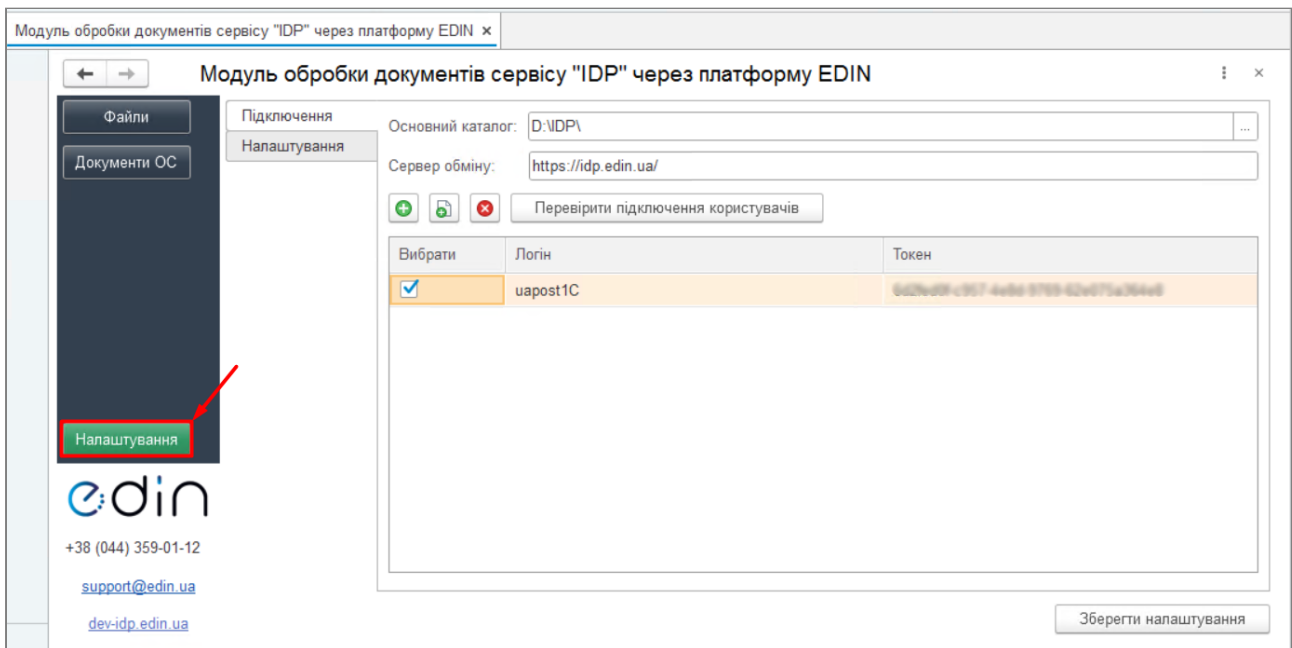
Модуль обробки документів сервісу "IDP" через платформу EDIN ×

← →

Модуль обробки документів сервісу "IDP" через платформу EDIN

⋮ ×

Файли

Документи ОС

Налаштування

edin

+38 (044) 359-01-12

support@edin.ua

dev-idp.edin.ua

Підключення

Налаштування

Основний каталог: D:\IDP\

...

Сервер обміну: https://idp.edin.ua/

Перевірити підключення користувачів

| Вибрати | Логін | Токен |
|---|---|---|
| ☑ | uapost1C | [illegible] |

Зберегти налаштування